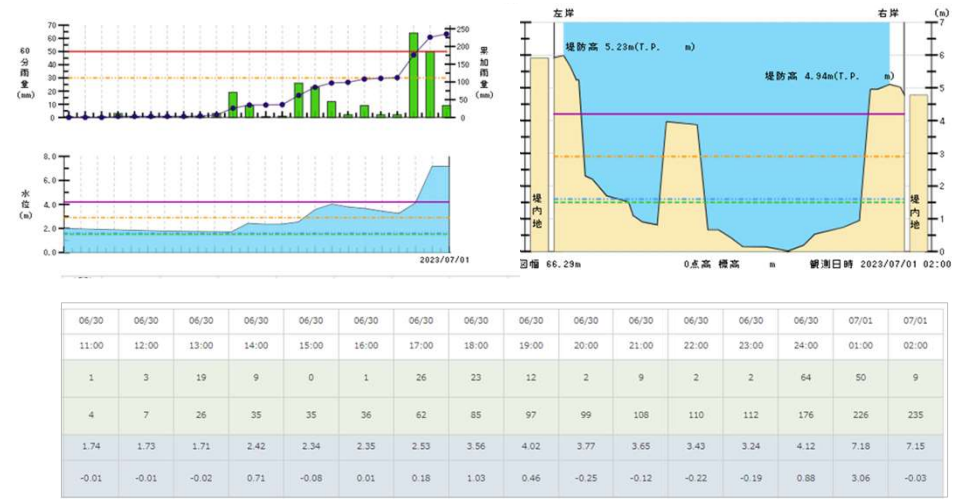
60分雨量(mm)

70
60
50
40
30
20
10
0

累加雨量(mm)

250
200
150
100
50
0

水位(m)

8.0
6.0
4.0
2.0
0.0

2023/07/01

左岸

右岸

(m)

堤防高 5.23m(T.P. m)

堤防高 4.94m(T.P. m)

7
6
5
4
3
2
1
0

堤内地

堤内地

図幅 66.29m

0点高 標高 m

観測日時 2023/07/01 02:00

| 06/30 | 06/30 | 06/30 | 06/30 | 06/30 | 06/30 | 06/30 | 06/30 | 06/30 | 06/30 | 06/30 | 06/30 | 06/30 | 06/30 | 07/01 | 07/01 |
|---|---|---|---|---|---|---|---|---|---|---|---|---|---|---|---|
| 11:00 | 12:00 | 13:00 | 14:00 | 15:00 | 16:00 | 17:00 | 18:00 | 19:00 | 20:00 | 21:00 | 22:00 | 23:00 | 24:00 | 01:00 | 02:00 |
| 1 | 3 | 19 | 9 | 0 | 1 | 26 | 23 | 12 | 2 | 9 | 2 | 2 | 64 | 50 | 9 |
| 4 | 7 | 26 | 35 | 35 | 36 | 62 | 85 | 97 | 99 | 108 | 110 | 112 | 176 | 226 | 235 |
| 1.74 | 1.73 | 1.71 | 2.42 | 2.34 | 2.35 | 2.53 | 3.56 | 4.02 | 3.77 | 3.65 | 3.43 | 3.24 | 4.12 | 7.18 | 7.15 |
| -0.01 | -0.01 | -0.02 | 0.71 | -0.08 | 0.01 | 0.18 | 1.03 | 0.46 | -0.25 | -0.12 | -0.22 | -0.19 | 0.88 | 3.06 | -0.03 |